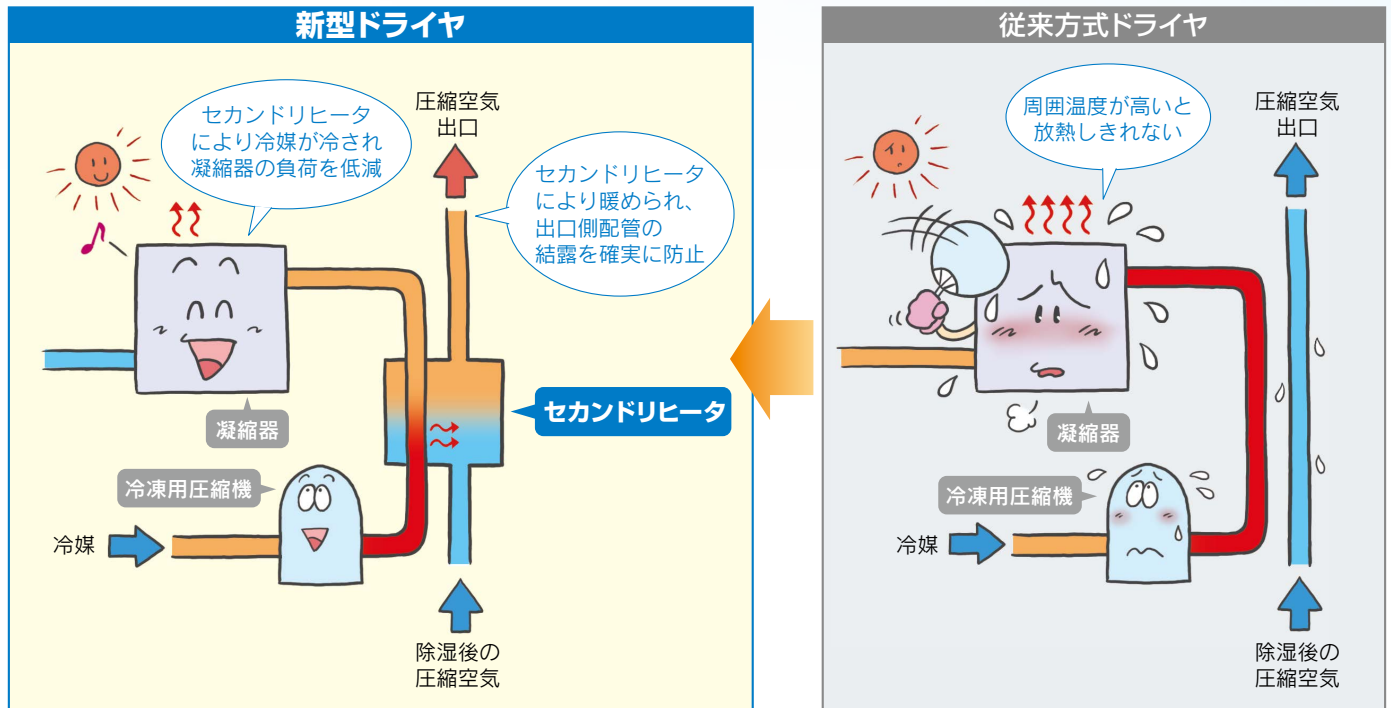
新型ドライヤ

セカンドリヒータにより冷媒が冷され凝縮器の負荷を低減

圧縮空気出口

セカンドリヒータにより暖められ、出口側配管の結露を確実に防止

セカンドリヒータ

凝縮器

冷凍用圧縮機

冷媒

除湿後の圧縮空気

従来方式ドライヤ

周囲温度が高いと放熱しきれない

圧縮空気出口

凝縮器

冷凍用圧縮機

冷媒

除湿後の圧縮空気